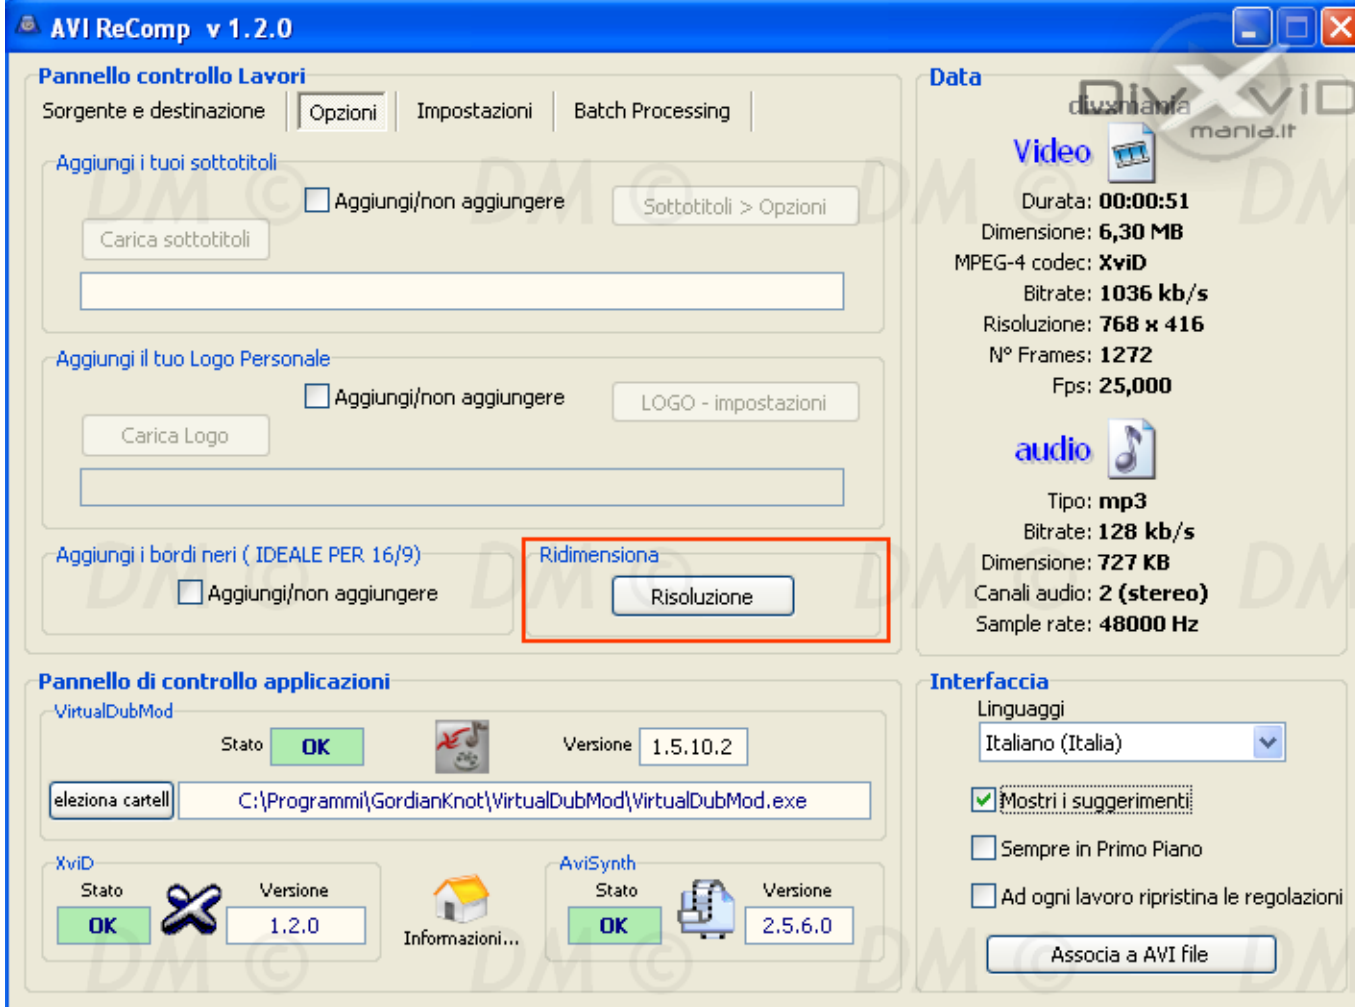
AVI ReComp v 1.2.0

Pannello controllo Lavori

Sorgente e destinazione | Opzioni | Impostazioni | Batch Processing

Aggiungi i tuoi sottotitoli

Aggiungi/non aggiungere

Sottotitoli > Opzioni

Carica sottotitoli

Aggiungi il tuo Logo Personale

Aggiungi/non aggiungere

LOGO - impostazioni

Carica Logo

Aggiungi i bordi neri ( IDEALE PER 16/9)

Aggiungi/non aggiungere

Ridimensiona

Risoluzione

Data

divxmania

DivX ViD mania.it

Video

Durata: 00:00:51
Dimensione: 6,30 MB
MPEG-4 codec: XviD
Bitrate: 1036 kb/s
Risoluzione: 768 x 416
N° Frames: 1272
Fps: 25,000

audio

Tipo: mp3
Bitrate: 128 kb/s
Dimensione: 727 KB
Canali audio: 2 (stereo)
Sample rate: 48000 Hz

Pannello di controllo applicazioni

VirtualDubMod

Stato OK

Versione 1.5.10.2

eleziona cartell

C:\Programmi\GordianKnot\VirtualDubMod\VirtualDubMod.exe

XviD

Stato OK

Versione 1.2.0

Informazioni...

AviSynth

Stato OK

Versione 2.5.6.0

Interfaccia

Linguaggi

Italiano (Italia)

Mostri i suggerimenti

Sempre in Primo Piano

Ad ogni lavoro ripristina le regolazioni

Associa a AVI file